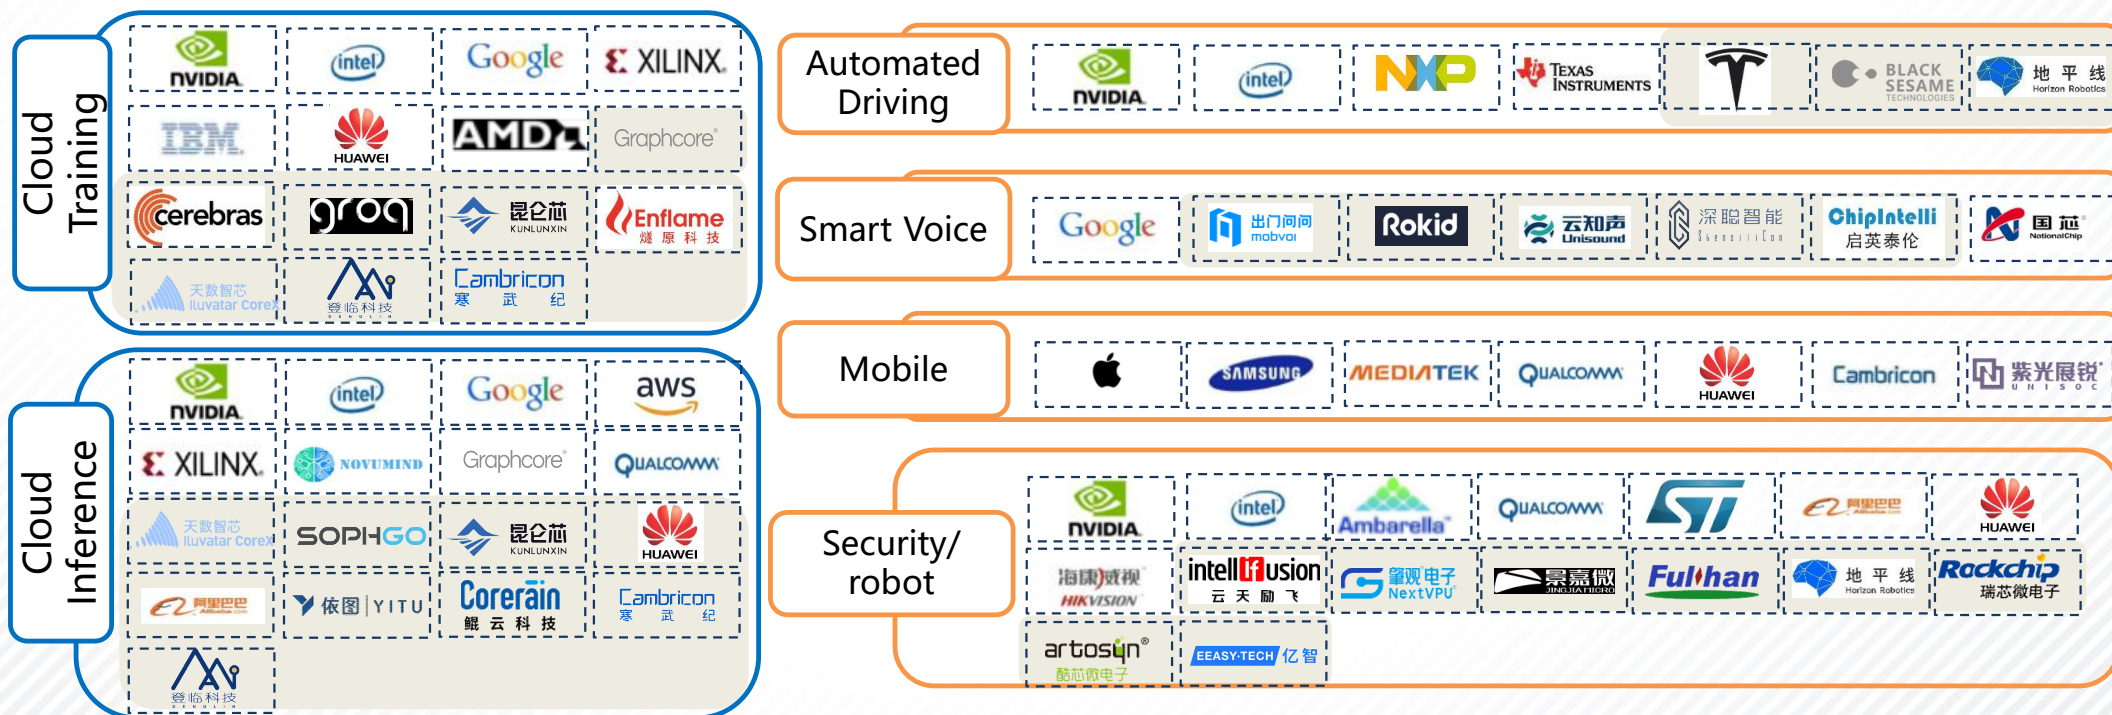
Cloud Training

NVIDIA
intel
Google
XILINX
IBM
HUAWEI
AMD
Graphcore
cerebras
groq
昆仑芯 KUNLUNXIN
Enflame 燧原科技
天数智芯 Iluvatar CoreX
登临科技
Cambricon 寒武纪

Cloud Inference

NVIDIA
intel
Google
aws
XILINX
NOVUMIND
Graphcore
QUALCOMM
天数智芯 Iluvatar CoreX
SOPHGO
昆仑芯 KUNLUNXIN
HUAWEI
阿里巴巴
依图 | YITU
Corerain 鲲云科技
Cambricon 寒武纪
登临科技

Automated Driving

NVIDIA
intel
NXP
TEXAS INSTRUMENTS
BLACK SESAME TECHNOLOGIES
地平线 Horizon Robotics

Smart Voice

Google
出门问问 mobvoi
Rokid
云知声 Unisound
深聪智能
ChipIntelli 启英泰伦
国芯 NationalChip

Mobile

SAMSUNG
MEDIATEK
QUALCOMM
HUAWEI
Cambricon
紫光展锐 UNISOC

Security/ robot

NVIDIA
intel
Ambarella
QUALCOMM
ST
阿里巴巴
HUAWEI
海康威视 HIKVISION
intellifusion 云天励飞
肇观电子 NextVPU
景嘉微 JINGJIA MICRO
Fullhan
地平线 Horizon Robotics
Rockchip 瑞芯微电子
artosyn® 酷芯微电子
EEASY-TECH 亿智